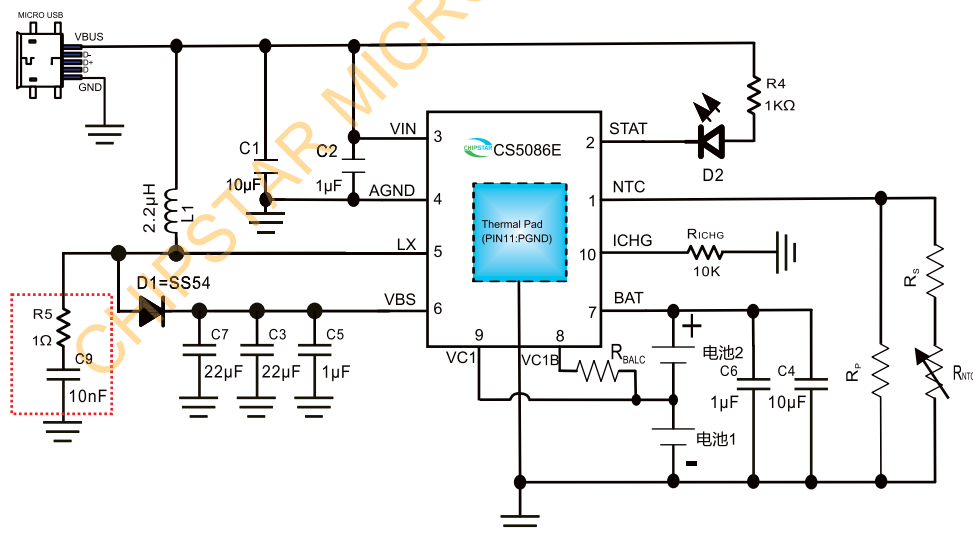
MICRO USB
VBUS
D-
D+
ID
GND
CHIPSTAR MICRO
R4
1KΩ
C1
10μF
C2
1μF
VIN
AGND
3
4
CS5086E
STAT
2
D2
NTC
1
2.2μH
L1
LX
5
Thermal Pad
(PIN11:PGND)
ICHG
10
$R_{ICHG}$
10K
D1=SS54
R5
1Ω
C9
10nF
C7
22μF
C3
22μF
C5
1μF
VBS
6
BAT
7
9
8
VC1
VC1B
$R_{BALC}$
+
电池2
C6
1μF
C4
10μF
电池1
-
$R_S$
$R_P$
$R_{NTC}$